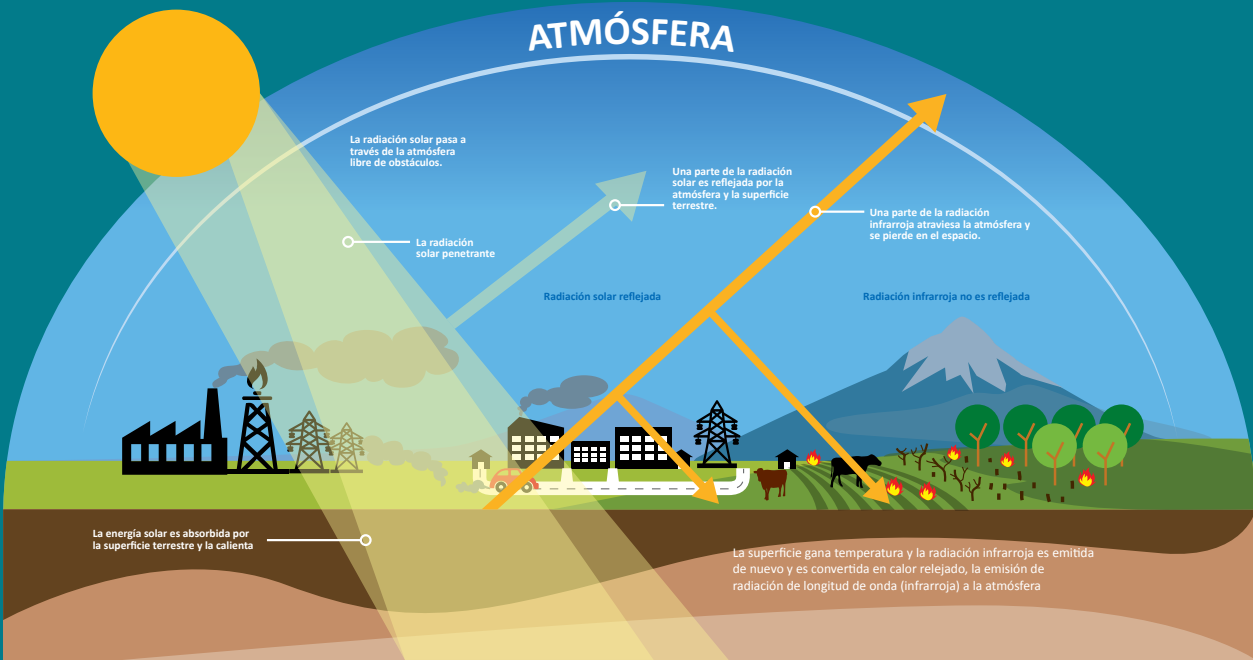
ATMÓSFERA

La radiación solar pasa a través de la atmósfera libre de obstáculos.

Una parte de la radiación solar es reflejada por la atmósfera y la superficie terrestre.

Una parte de la radiación infrarroja atraviesa la atmósfera y se pierde en el espacio.

La radiación solar penetrante

Radiación solar reflejada

Radiación infrarroja no es reflejada

La energía solar es absorbida por la superficie terrestre y la calienta

La superficie gana temperatura y la radiación infrarroja es emitida de nuevo y es convertida en calor relejado, la emisión de radiación de longitud de onda (infrarroja) a la atmósfera